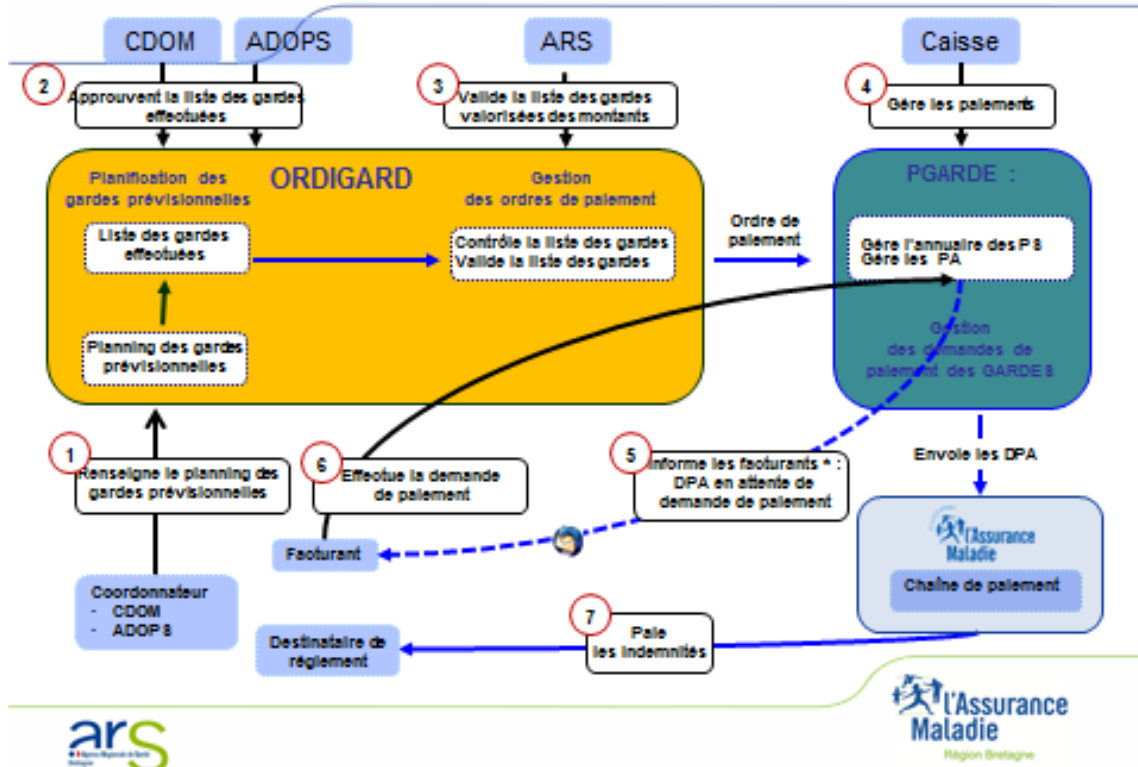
CDOM ADOPS ARS Caisse

2 Approuvent la liste des gardes effectuées

3 Valide la liste des gardes valorisées des montants

4 Gère les paiements

ORDIGARD

Planification des gardes prévisionnelles

Liste des gardes effectuées

Planning des gardes prévisionnelles

Gestion des ordres de paiement

Contrôle la liste des gardes Valide la liste des gardes

Ordre de paiement

PGARDE :

Gère l'annuaire des PS Gère les PA

Gestion des demandes de paiement des GARDES

Envoie les DPA

1 Renseigne le planning des gardes prévisionnelles

6 Effectue la demande de paiement

5 Informe les facturants * : DPA en attente de demande de paiement

Facturant

Coordonnateur
- CDOM
- ADOPS

L'Assurance Maladie

Chaîne de paiement

7 Paie les indemnités

Destinataire de règlement

ars

L'Assurance Maladie
Région Bretagne